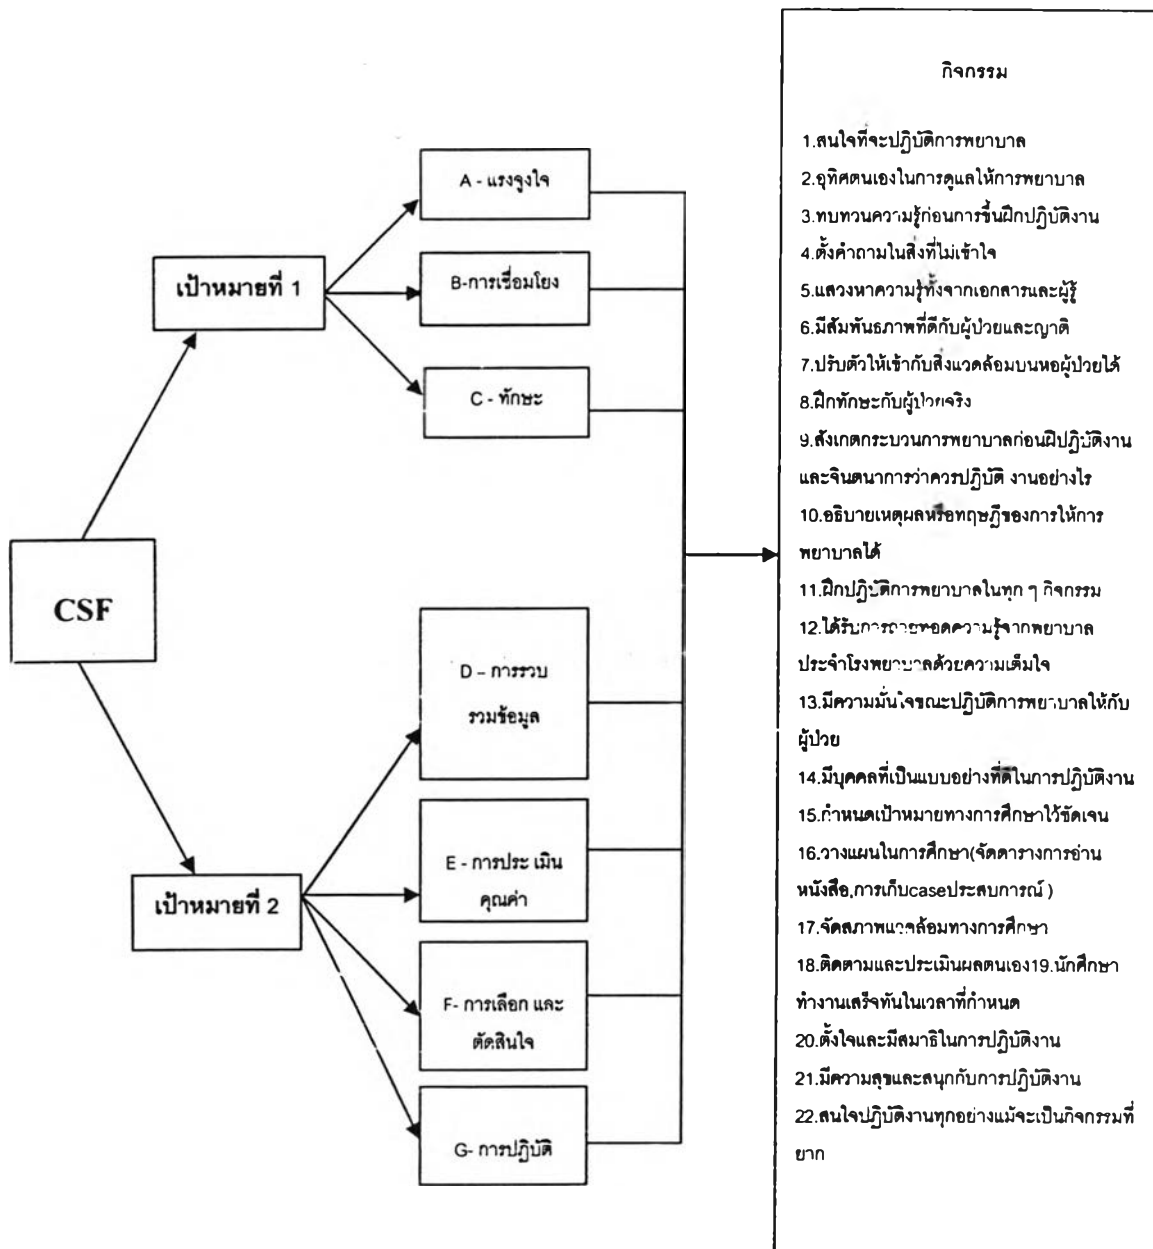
CSF

เป้าหมายที่ 1

A - แรงจูงใจ

B-การเชื่อมโยง

C - ทักษะ

เป้าหมายที่ 2

D – การรวบรวมข้อมูล

E - การประเมินคุณค่า

F- การเลือก และตัดสินใจ

G- การปฏิบัติ

กิจกรรม

1.สนใจที่จะปฏิบัติการพยาบาล
2.อุทิศตนเองในการดูแลให้การพยาบาล
3.ทบทวนความรู้ก่อนการขึ้นฝึกปฏิบัติงาน
4.ตั้งคำถามในสิ่งที่ไม่เข้าใจ
5.แสวงหาความรู้ทั้งจากเอกสารและผู้รู้
6.มีสัมพันธภาพที่ดีกับผู้ป่วยและญาติ
7.ปรับตัวให้เข้ากับสิ่งแวดล้อมบนหอผู้ป่วยได้
8.ฝึกทักษะกับผู้ป่วยจริง
9.สังเกตกระบวนการพยาบาลก่อนฝึปฏิบัติงาน และจินตนาการว่าควรปฏิบัติ งานอย่างไร
10.อธิบายเหตุผลหรือทฤษฎีของการให้การพยาบาลได้
11.ฝึกปฏิบัติการพยาบาลในทุก ๆ กิจกรรม
12.ได้รับการถ่ายทอดความรู้จากพยาบาลประจำโรงพยาบาลด้วยความเต็มใจ
13.มีความมั่นใจขณะปฏิบัติการพยาบาลให้กับผู้ป่วย
14.มีบุคคลที่เป็นแบบอย่างที่ดีในการปฏิบัติงาน
15.กำหนดเป้าหมายทางการศึกษาไว้ชัดเจน
16.วางแผนในการศึกษา(จัดตารางการอ่านหนังสือ,การเก็บcaseประสบการณ์ )
17.จัดสภาพแวดล้อมทางการศึกษา
18.ติดตามและประเมินผลตนเอง19.นักศึกษาทำงานเสร็จทันในเวลาที่กำหนด
20.ตั้งใจและมีสมาธิในการปฏิบัติงาน
21.มีความสุขและสนุกกับการปฏิบัติงาน
22.สนใจปฏิบัติงานทุกอย่างแม้จะเป็นกิจกรรมที่ยาก